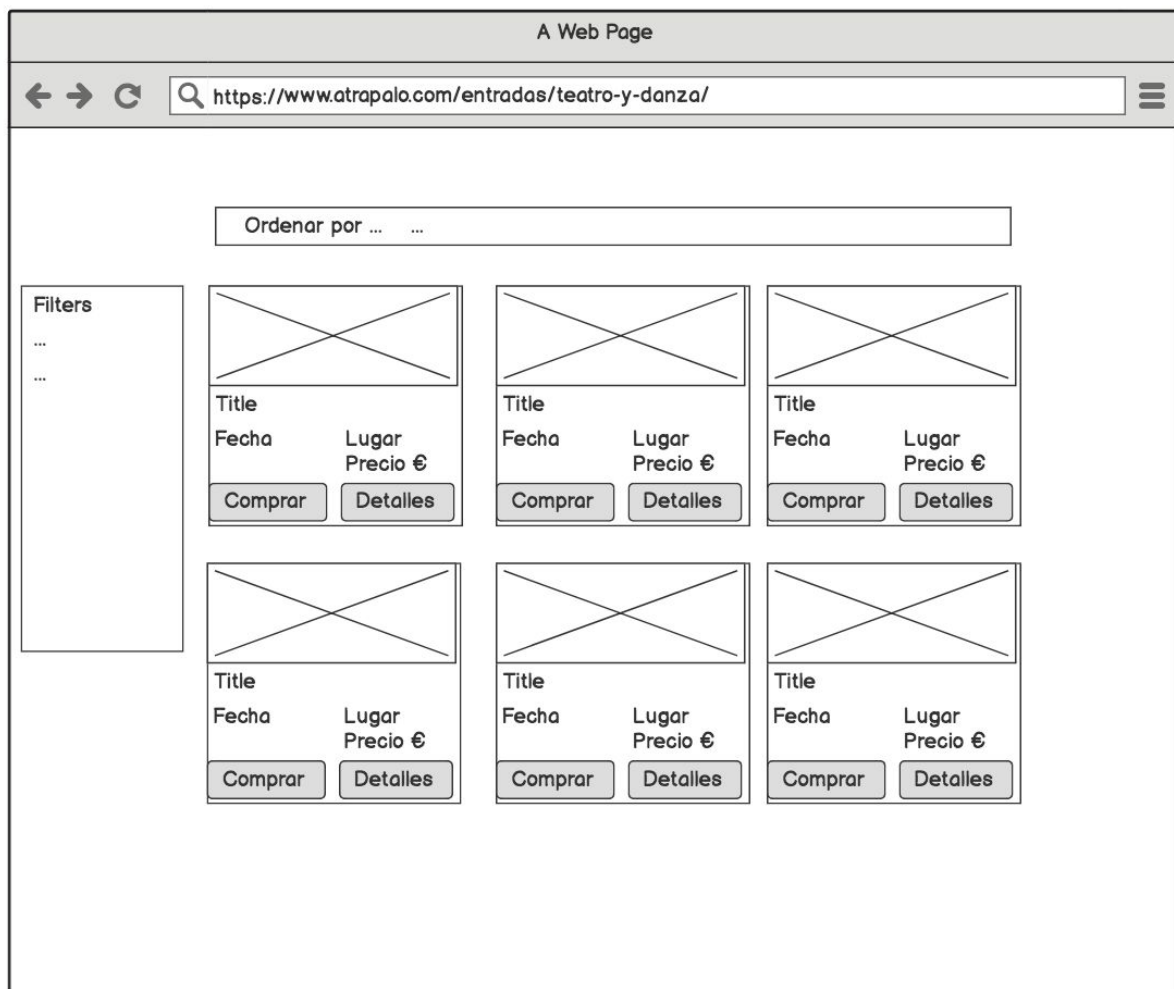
A Web Page

https://www.atrapalo.com/entradas/teatro-y-danza/

Ordenar por ... ...

Filters
...
...

Title
Fecha
Lugar
Precio €
Comprar
Detalles

Title
Fecha
Lugar
Precio €
Comprar
Detalles

Title
Fecha
Lugar
Precio €
Comprar
Detalles

Title
Fecha
Lugar
Precio €
Comprar
Detalles

Title
Fecha
Lugar
Precio €
Comprar
Detalles

Title
Fecha
Lugar
Precio €
Comprar
Detalles